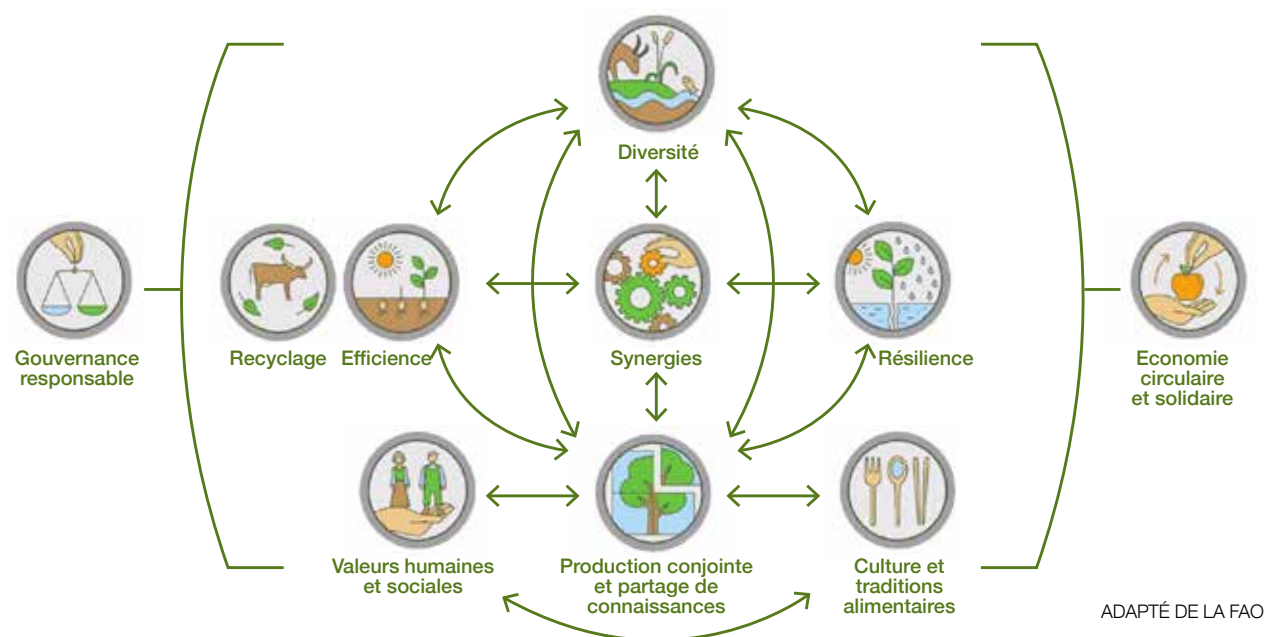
Diversité

Gouvernance responsable

Recyclage

Efficience

Synergies

Résilience

Economie circulaire et solidaire

Valeurs humaines et sociales

Production conjointe et partage de connaissances

Culture et traditions alimentaires

ADAPTÉ DE LA FAO